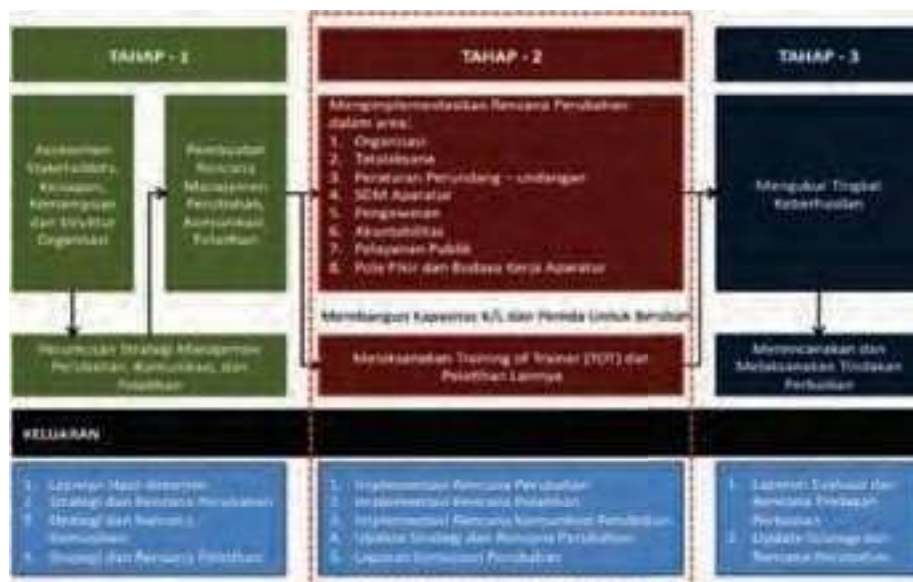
TAHAP - 1

Asesmen Stakeholders, Kesiapan, Kemampuan dan Struktur Organisasi

Pembuatan Rencana Manajemen Perubahan, Komunikasi, Pelatihan

Merumuskan Strategi Manajemen Perubahan, Komunikasi, dan Pelatihan

TAHAP - 2

Mengimplementasikan Rencana Perubahan dalam area:
1. Organisasi
2. Tatalaksana
3. Peraturan Perundang – undangan
4. SDM Aparatur
5. Pengawasan
6. Akuntabilitas
7. Pelayanan Publik
8. Pola Pikir dan Budaya Kerja Aparatur

Membangun Kapasitas K/L dan Pemda Untuk Berubah

Melaksanakan Training of Trainer (TOT) dan Pelatihan Lainnya

TAHAP - 3

Mengukur Tingkat Keberhasilan

Merencanakan dan Melaksanakan Tindakan Perbaikan

KELUARAN

1. Laporan Hasil Asesmen
2. Strategi dan Rencana Perubahan
3. Strategi dan Rencana Komunikasi
4. Strategi dan Rencana Pelatihan

1. Implementasi Rencana Perubahan
2. Implementasi Rencana Pelatihan
3. Implementasi Rencana Komunikasi Perubahan
4. Update Strategi dan Rencana Perubahan
5. Laporan Kemajuan Perubahan

1. Laporan Evaluasi dan Rencana Tindakan Perbaikan
2. Update Strategi dan Rencana Perubahan